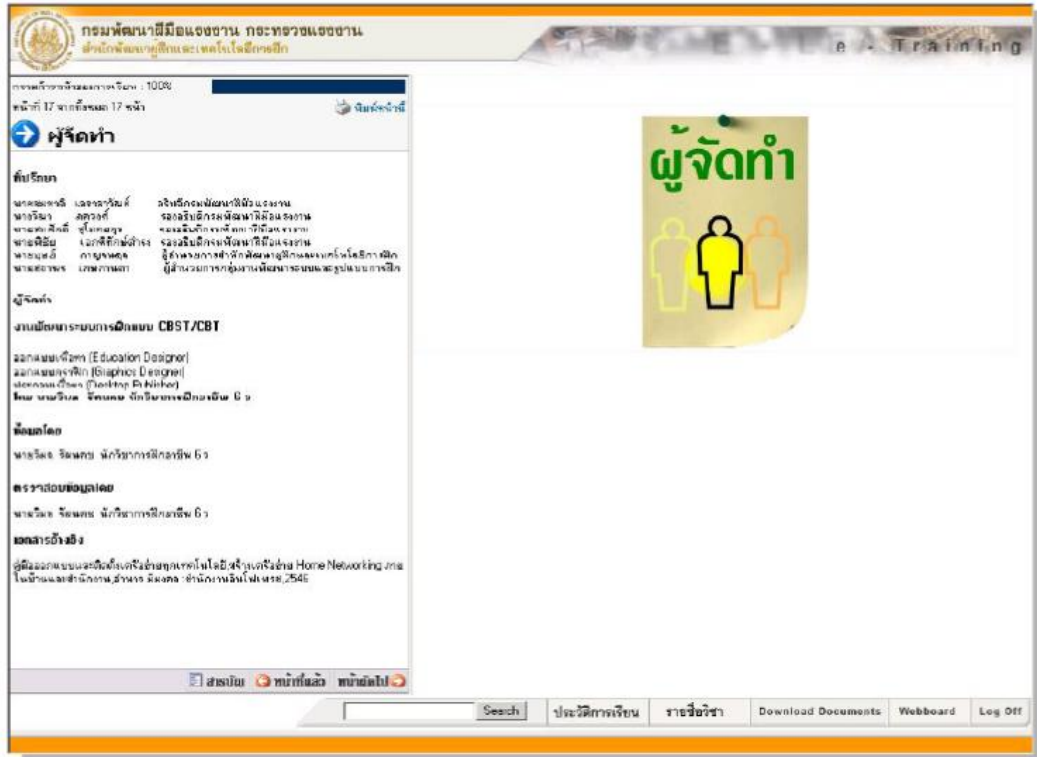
กรมพัฒนาฝีมือแรงงาน กระทรวงแรงงาน
สำนักพัฒนาผู้ฝึกและเทคโนโลยีการฝึก

e - Training

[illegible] : 100%
หน้าที่ 17 จากทั้งหมด 17 หน้า
พิมพ์หน้านี้

ผู้จัดทำ

ที่ปรึกษา

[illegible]

ผู้จัดทำ

งานพัฒนาระบบการฝึกแบบ CBST/CBT

ออกแบบเนื้อหา (Education Designer)
ออกแบบกราฟิก (Graphics Designer)
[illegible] (Desktop Publisher)
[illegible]

ข้อมูลโดย

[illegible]

ตรวจสอบข้อมูลโดย

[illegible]

เอกสารอ้างอิง

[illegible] Home Networking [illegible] ในบ้านและสำนักงาน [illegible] 2546

สารบัญ หน้าที่แล้ว หน้าต่อไป

ผู้จัดทำ

Search
ประวัติการเรียน
รายชื่อวิชา
Download Documents
Webboard
Log Off